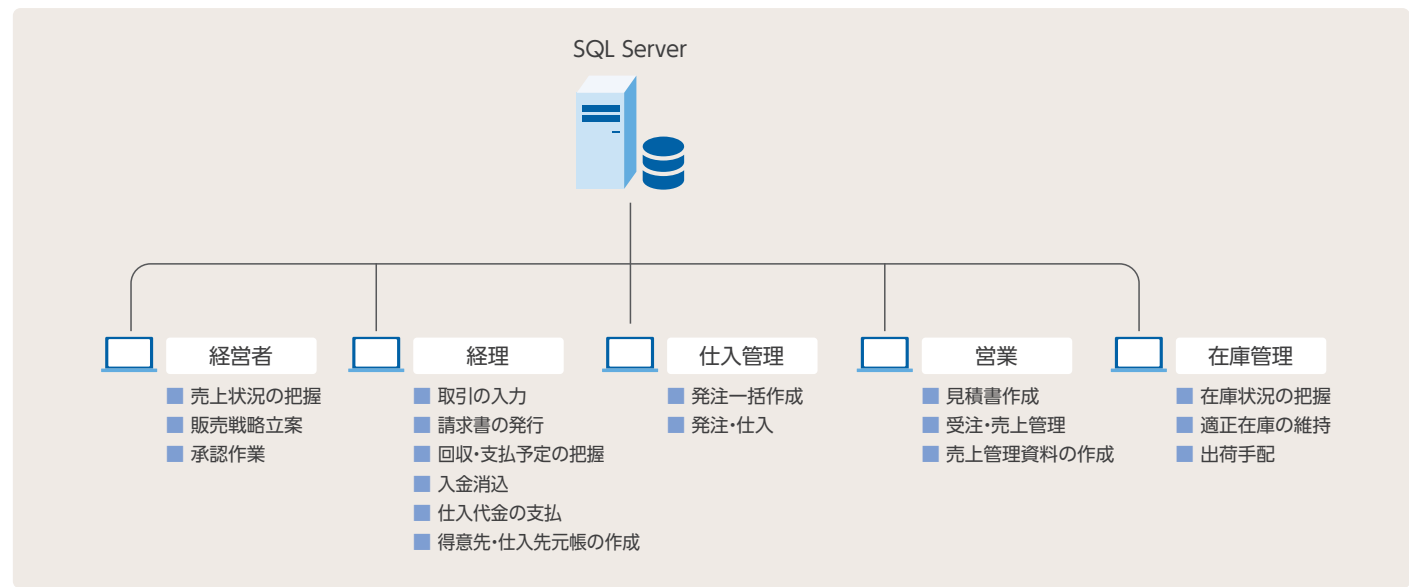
SQL Server

経営者
■ 売上状況の把握
■ 販売戦略立案
■ 承認作業

経理
■ 取引の入力
■ 請求書の発行
■ 回収・支払予定の把握
■ 入金消込
■ 仕入代金の支払
■ 得意先・仕入先元帳の作成

仕入管理
■ 発注一括作成
■ 発注・仕入

営業
■ 見積書作成
■ 受注・売上管理
■ 売上管理資料の作成

在庫管理
■ 在庫状況の把握
■ 適正在庫の維持
■ 出荷手配